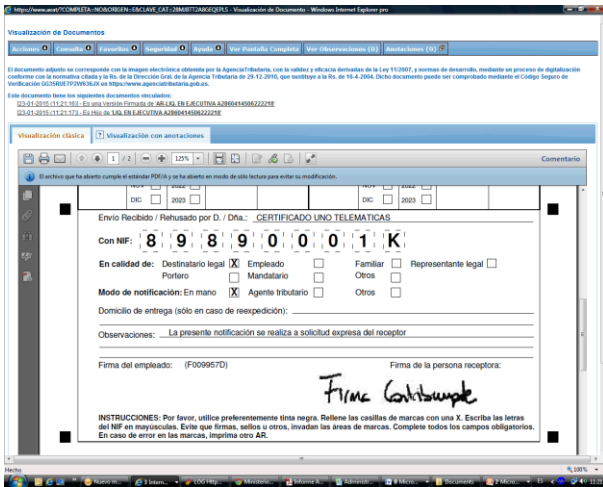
https://www.aeat/?COMPLETA=NO&ORIGEN=E&CLAVE_CAT=28M8TT2A8GEQEPLS - Visualización de Documento - Windows Internet Explorer pro

Visualización de Documentos

Acciones | Consulta | Favoritos | Seguridad | Ayuda | Ver Pantalla Completa | Ver Observaciones (0) | Anotaciones (0)

El documento adjunto se corresponde con la imagen electrónica obtenida por la AgenciaTributaria, con la validez y eficacia derivadas de la Ley 11/2007, y normas de desarrollo, mediante un proceso de digitalización conforme con la normativa citada y la Rs. de la Dirección Gral. de la Agencia Tributaria de 29-12-2010, que sustituye a la Rs. de 16-4-2004. Dicho documento puede ser comprobado mediante el Código Seguro de Verificación GG35RUE7P2VW36JX en https://www.agenciatributaria.gob.es.

Este documento tiene los siguientes documentos vinculados:
I23-01-2015 (11:21:16) - Es una Versión Firmada de 'AR-LIQ. EN EJECUTIVA A2860414506222218'
I23-01-2015 (11:21:17) - Es Hijo de LIQ. EN EJECUTIVA A2860414506222218'

Visualización clásica | Visualización con anotaciones

1 / 2 | 125% | Comentario

El archivo que ha abierto cumple el estándar PDF/A y se ha abierto en modo de sólo lectura para evitar su modificación.

NOV 2022
DIC 2023

Envío Recibido / Rehusado por D. / Dña.: CERTIFICADO UNO TELEMATICAS

Con NIF: 8 9 8 9 0 0 0 1 K

En calidad de: Destinatario legal X Empleado Familiar Representante legal
Portero Mandatario Otros

Modo de notificación: En mano X Agente tributario Otros

Domicilio de entrega (sólo en caso de reexpedición):

Observaciones: La presente notificación se realiza a solicitud expresa del receptor

Firma del empleado: (F009957D)

Firma de la persona receptora:

Firma Contribuyente

INSTRUCCIONES: Por favor, utilice preferentemente tinta negra. Rellene las casillas de marcas con una X. Escriba las letras del NIF en mayúsculas. Evite que firmas, sellos u otros, invadan las áreas de marcas. Complete todos los campos obligatorios. En caso de error en las marcas, imprima otro AR.

Hecho | 100%

Nuevo m... | 3 Intern... | LOG http... | Ministeri... | Informe A... | Administ... | 8 Micro... | Documento | 2 Micro...